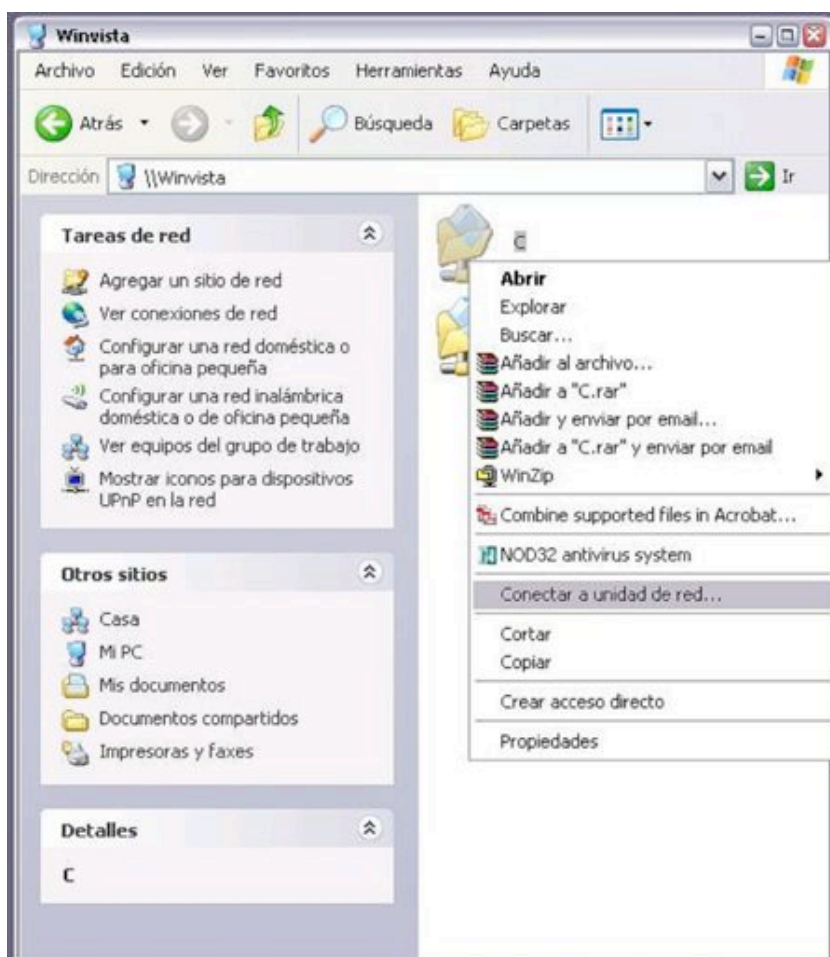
Winvista

Archivo Edición Ver Favoritos Herramientas Ayuda

Atrás Búsqueda Carpetas

Dirección \\Winvista Ir

Tareas de red

Agregar un sitio de red
Ver conexiones de red
Configurar una red doméstica o para oficina pequeña
Configurar una red inalámbrica doméstica o de oficina pequeña
Ver equipos del grupo de trabajo
Mostrar iconos para dispositivos UPnP en la red

Otros sitios

Casa
Mi PC
Mis documentos
Documentos compartidos
Impresoras y faxes

Detalles

C

C

Abrir
Explorar
Buscar...
Añadir al archivo...
Añadir a "C.rar"
Añadir y enviar por email...
Añadir a "C.rar" y enviar por email
WinZip
Combine supported files in Acrobat...
NOD32 antivirus system
Conectar a unidad de red...
Cortar
Copiar
Crear acceso directo
Propiedades